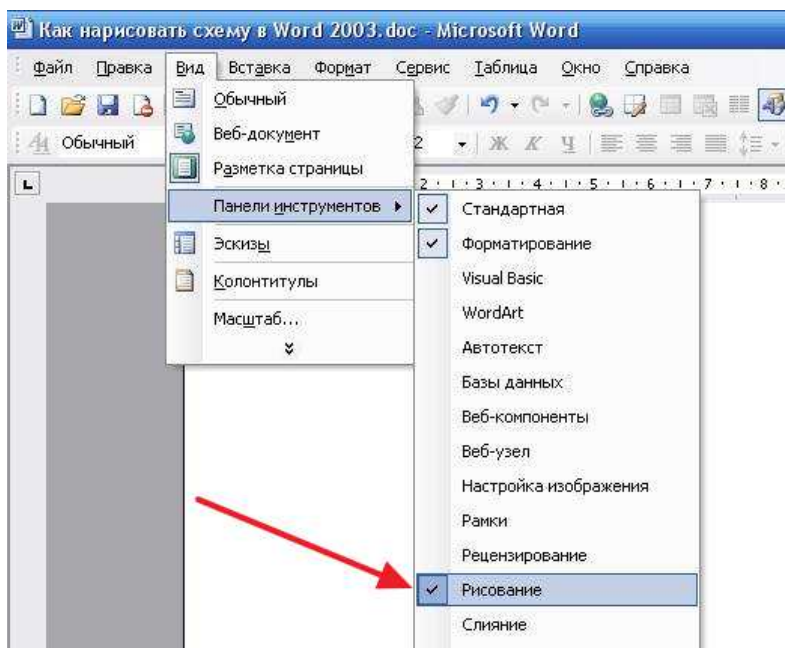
Как нарисовать схему в Word 2003.doc - Microsoft Word

Файл Правка Вид Вставка Формат Сервис Таблица Окно Справка

Обычный

Ж К Ч

2 · 1 · 3 · 1 · 4 · 1 · 5 · 1 · 6 · 1 · 7 · 1 · 8

Обычный
Веб-документ
Разметка страницы
Панели инструментов
Эскизы
Колонтитулы
Масштаб...

Стандартная
Форматирование
Visual Basic
WordArt
Автотекст
Базы данных
Веб-компоненты
Веб-узел
Настройка изображения
Рамки
Рецензирование
Рисование
Слияние